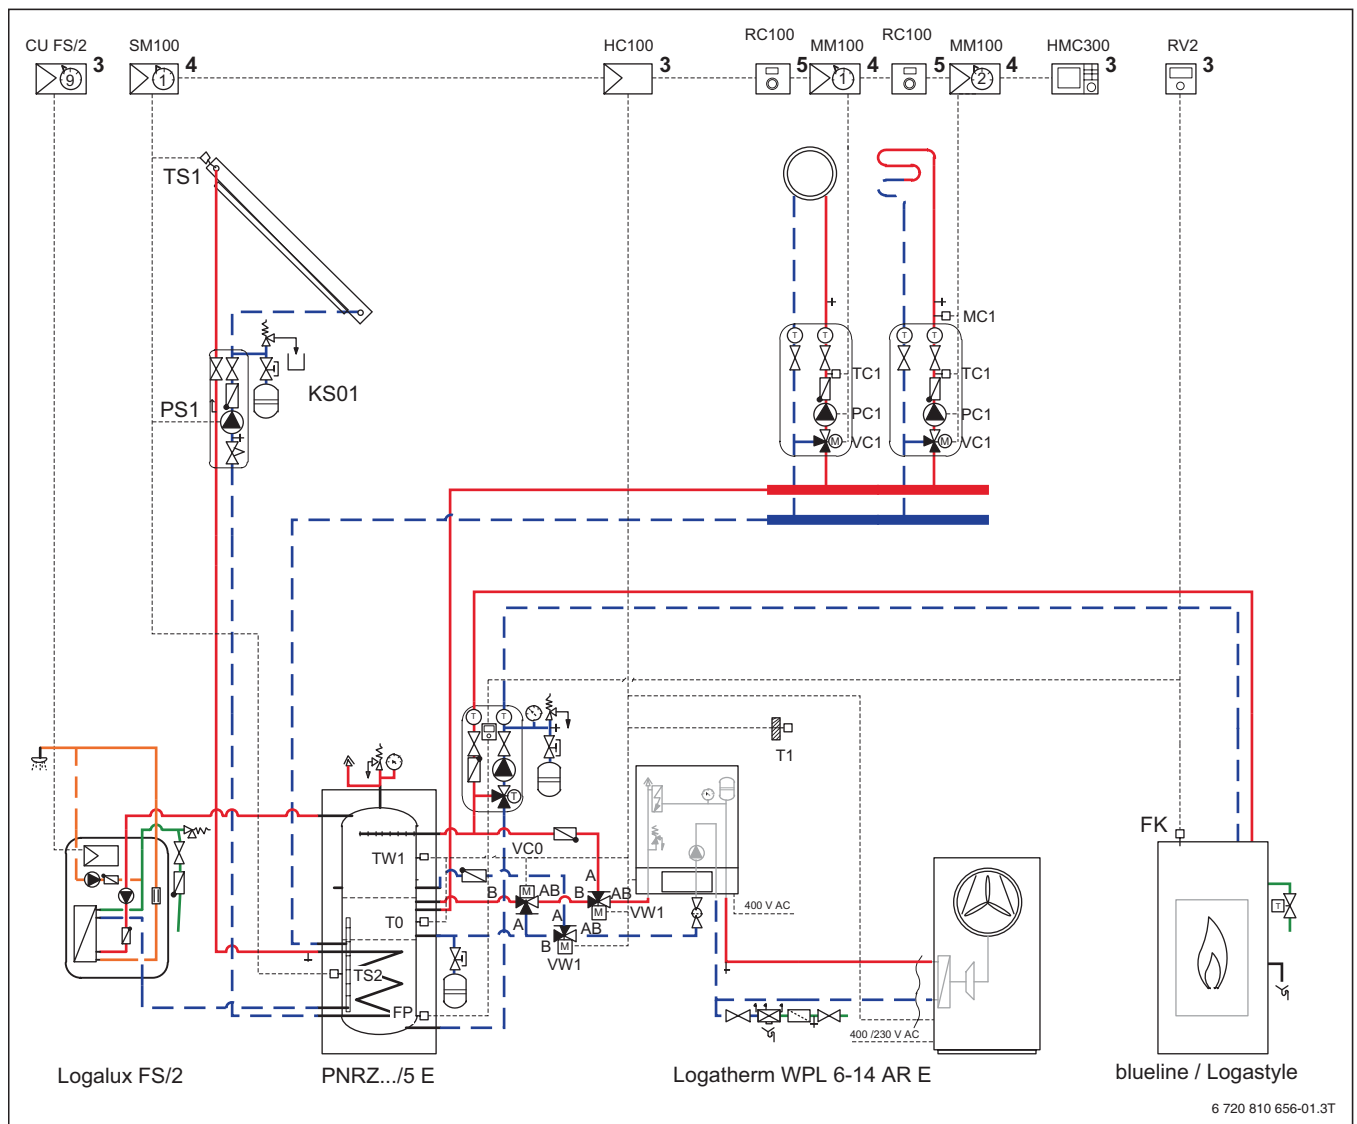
CU FS/2 9 3
SM100 1 4
HC100 3
RC100 5
MM100 1 4
RC100 5
MM100 2 4
HMC300 3
RV2 3

TS1
PS1
KS01

MC1
TC1
PC1
VC1
TC1
PC1
VC1

TW1
T0
TS2
FP
VC0
B
AB
A
B
AB
A
AB
B
VW1
VW1
A
T1
400 V AC
400 /230 V AC
FK

Logalux FS/2
PNRZ.../5 E
Logatherm WPL 6-14 AR E
blueline / Logastyle

6 720 810 656-01.3T